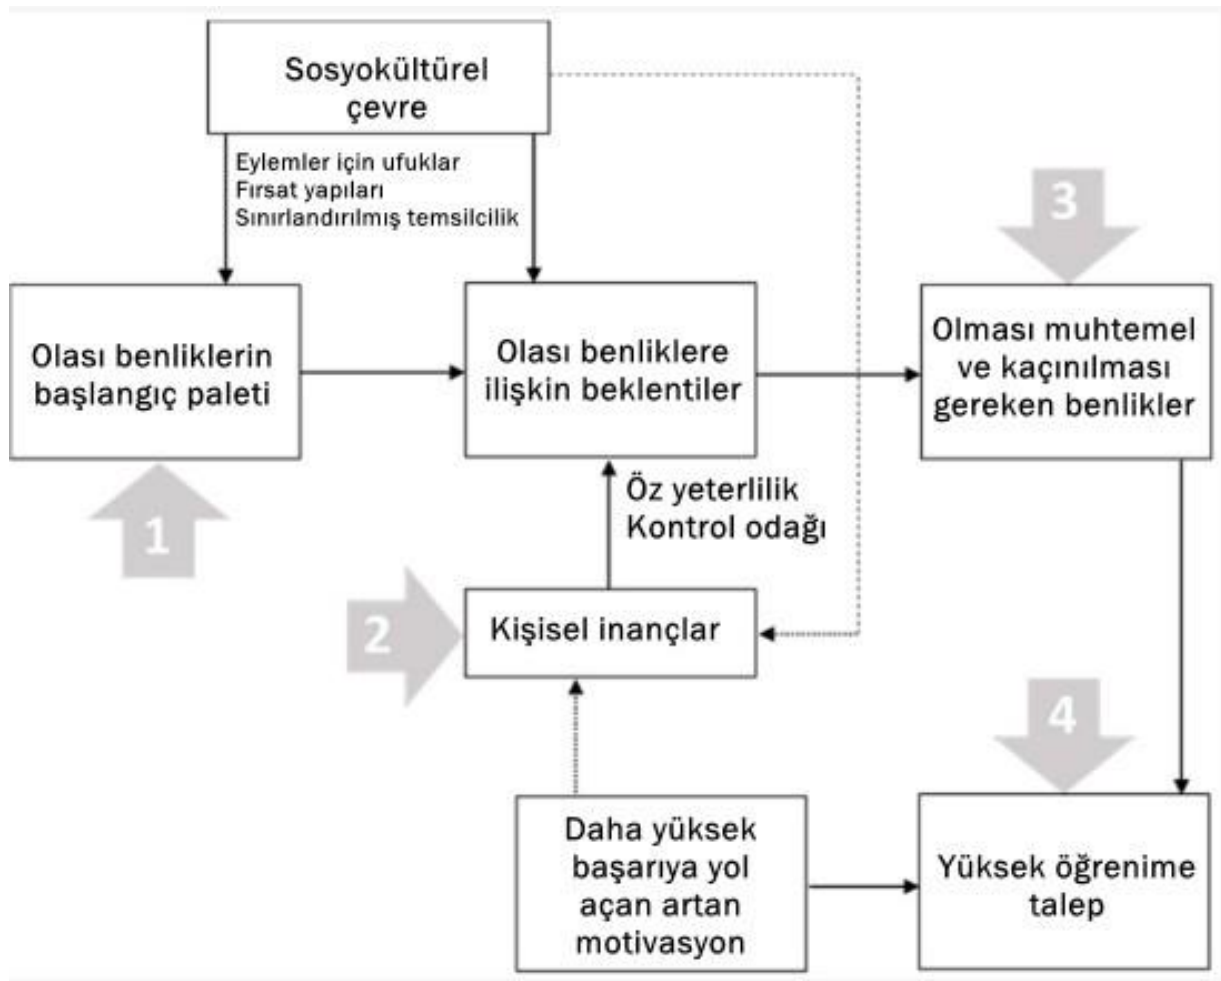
Sosyokültürel çevre

Eylemler için ufuklar
Fırsat yapıları
Sınırlandırılmış temsilcilik

3

Olası benliklerin başlangıç paleti

Olası benliklere ilişkin beklentiler

Olması muhtemel ve kaçınılması gereken benlikler

1

Öz yeterlilik
Kontrol odağı

2

Kişisel inançlar

4

Daha yüksek başarıya yol açan artan motivasyon

Yüksek öğrenime talep